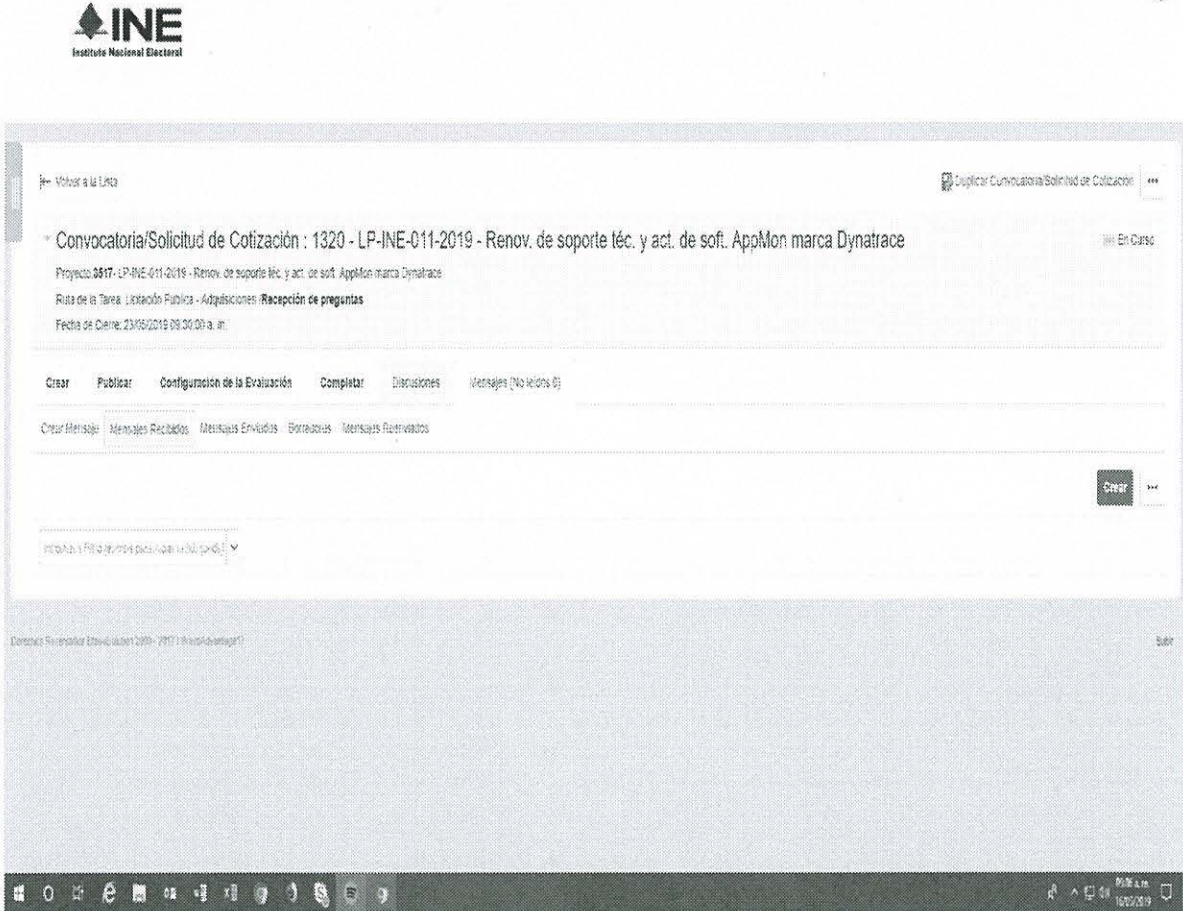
INE
Instituto Nacional Electoral

Volver a la Lista

Duplicar Convocatoria/Solicitud de Cotización

Convocatoria/Solicitud de Cotización : 1320 - LP-INE-011-2019 - Renov. de soporte téc. y act. de soft. AppMon marca Dynatrace

En Curso

Proyecto 3517- LP-INE-011-2019 - Renov. de soporte téc. y act. de soft. AppMon marca Dynatrace

Ruta de la Tarea: Licitación Publica - Adquisiciones /Recepción de preguntas

Fecha de Cierre: 23/05/2019 09:30:00 a. m.

Crear Publicar Configuración de la Evaluación Completar Discusiones Mensajes (No leídos 0)

Crear Mensaje Mensajes Recibidos Mensajes Enviados Borradores Mensajes Reservados

Crear

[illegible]

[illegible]

Subir

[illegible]
16/05/2019